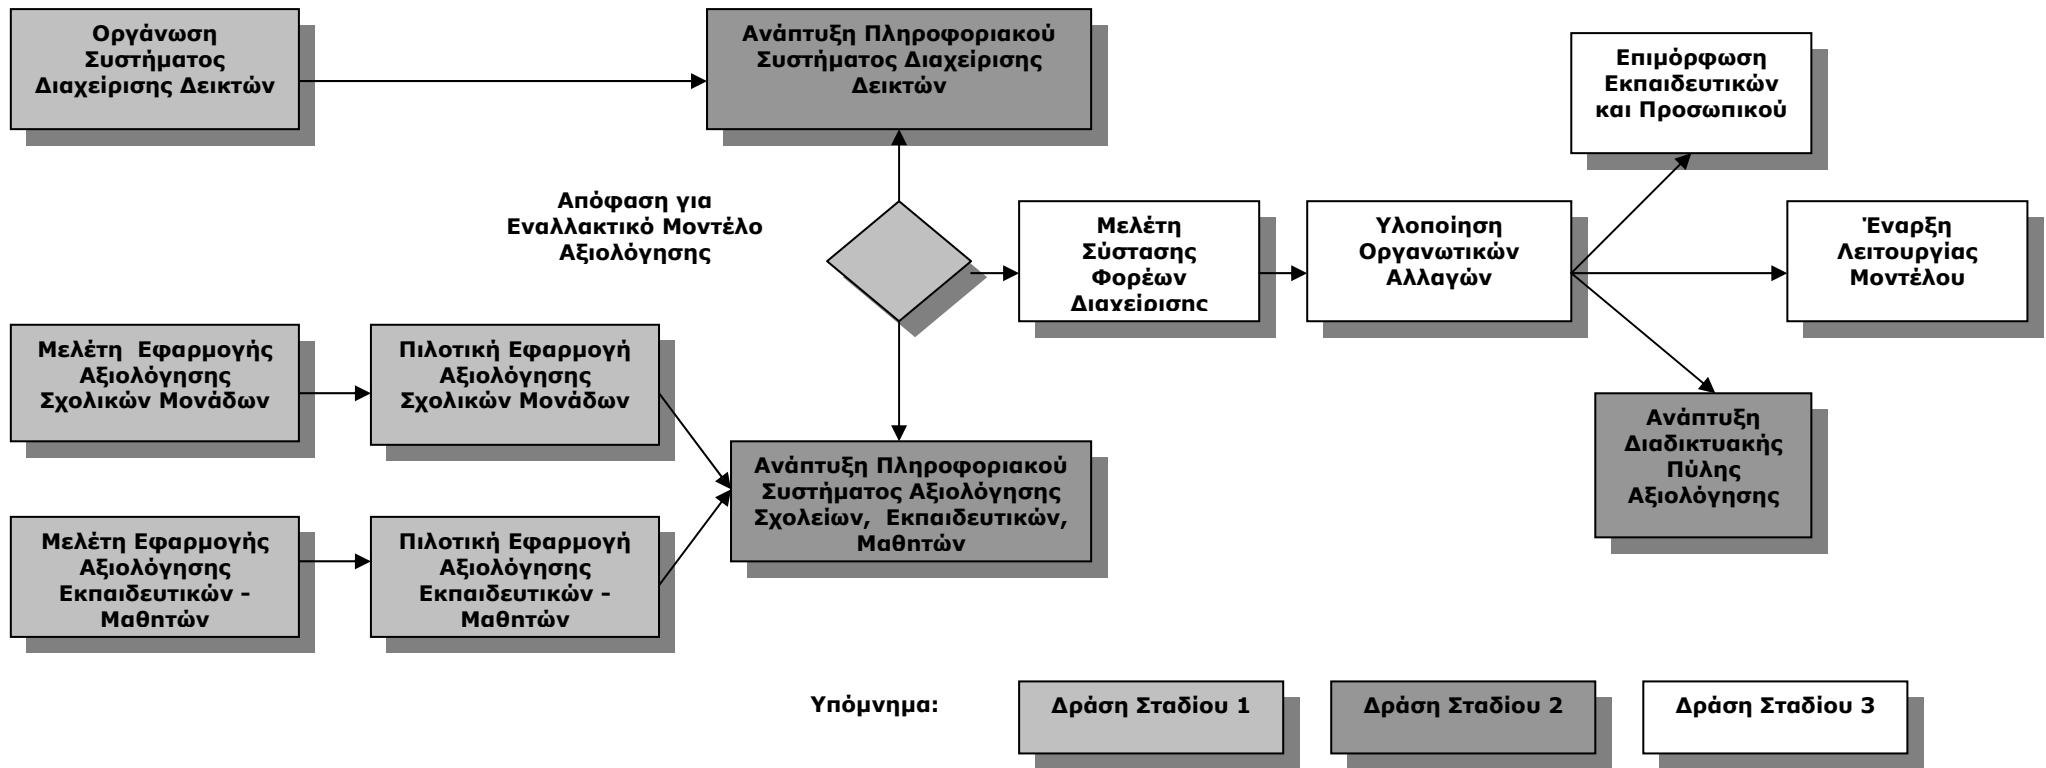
Οργάνωση Συστήματος Διαχείρισης Δεικτών

Ανάπτυξη Πληροφοριακού Συστήματος Διαχείρισης Δεικτών

Επιμόρφωση Εκπαιδευτικών και Προσωπικού

Απόφαση για Εναλλακτικό Μοντέλο Αξιολόγησης

Μελέτη Σύστασης Φορέων Διαχείρισης

Υλοποίηση Οργανωτικών Αλλαγών

Έναρξη Λειτουργίας Μοντέλου

Μελέτη Εφαρμογής Αξιολόγησης Σχολικών Μονάδων

Πιλοτική Εφαρμογή Αξιολόγησης Σχολικών Μονάδων

Ανάπτυξη Διαδικτυακής Πύλης Αξιολόγησης

Ανάπτυξη Πληροφοριακού Συστήματος Αξιολόγησης Σχολείων, Εκπαιδευτικών, Μαθητών

Μελέτη Εφαρμογής Αξιολόγησης Εκπαιδευτικών - Μαθητών

Πιλοτική Εφαρμογή Αξιολόγησης Εκπαιδευτικών - Μαθητών

Υπόμνημα: Δράση Σταδίου 1 Δράση Σταδίου 2 Δράση Σταδίου 3